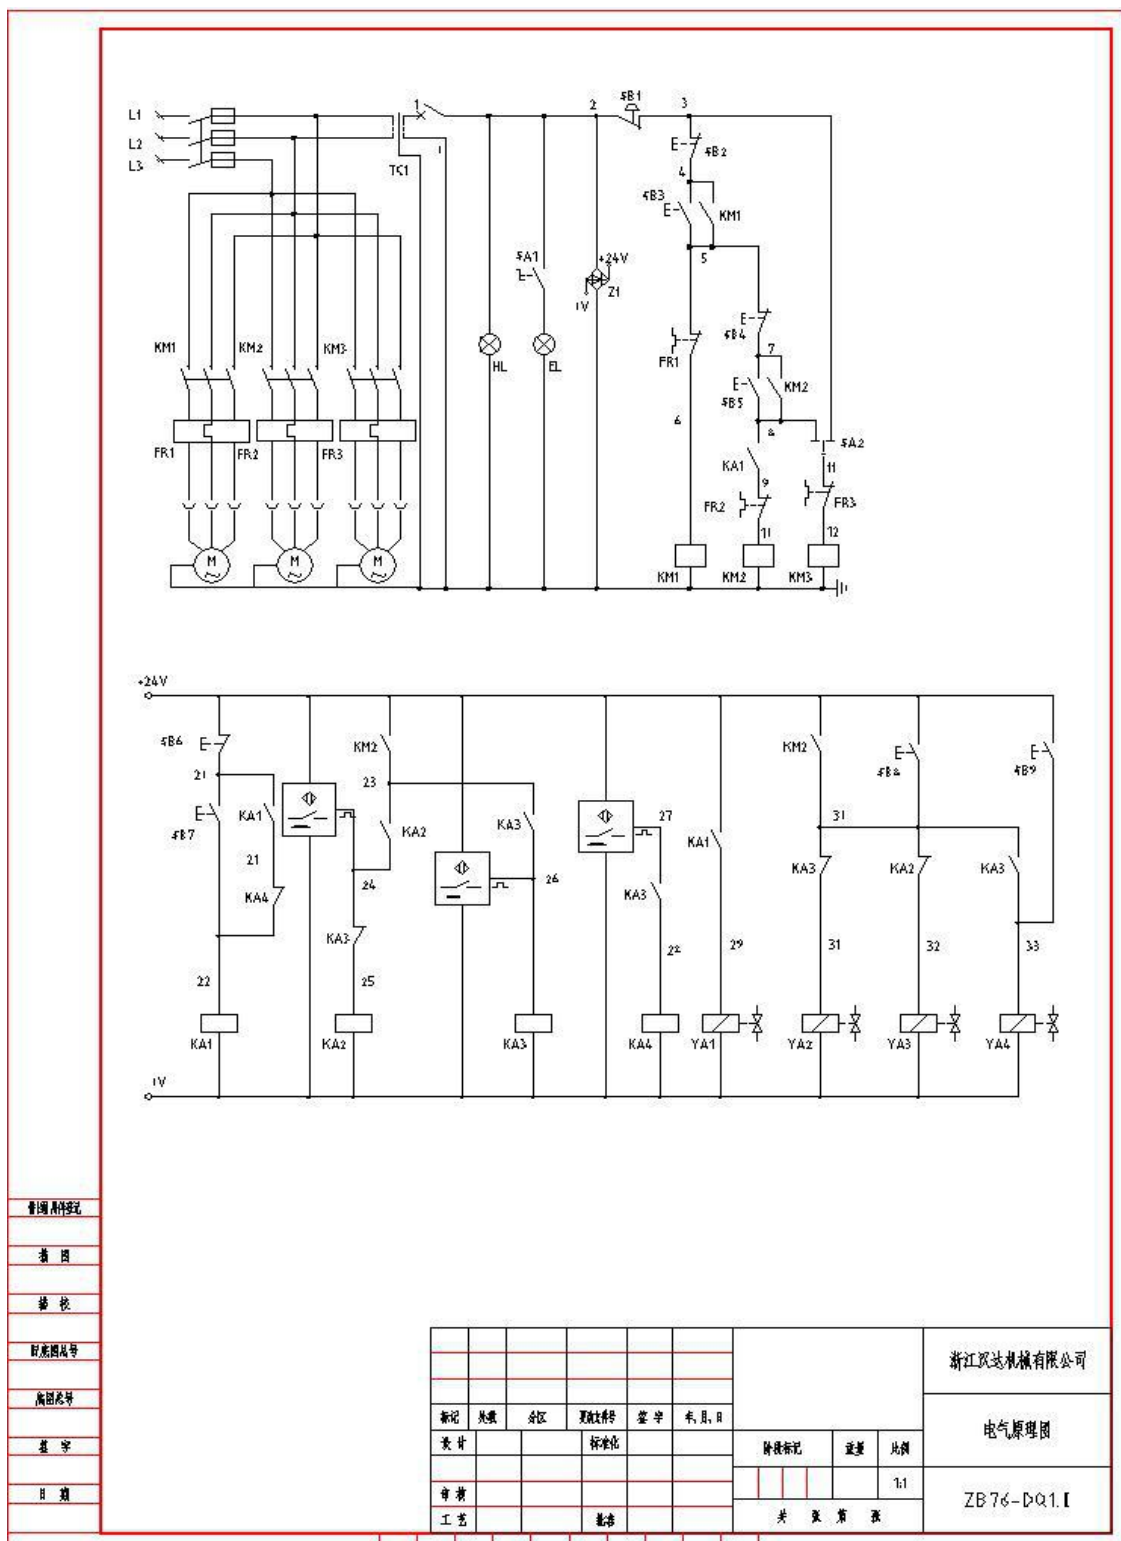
L1
L2
L3
TC1
1
1
2
SB1
3
SB2
4
SB3
KM1
5
SA1
+24V
1V
Z1
KM1
KM2
KM3
HL
EL
FR1
SB4
7
KM2
SB5
6
8
SA2
FR1
FR2
FR3
KA1
9
FR2
11
FR3
11
12
KM1
KM2
KM3
M
M
M

+24V
SB6
21
SB7
KA1
21
KA4
22
KA1
KM2
23
KA2
24
KA3
25
KA2
KA3
26
KA3
27
KA3
28
KA4
KA1
29
YA1
KM2
31
KA3
31
YA2
SB8
KA2
32
YA3
SB9
KA3
33
YA4
1V

借通用件登记
描 图
描 校
旧底图总号
底图总号
签 字
日 期

| 标记 | 处数 | 分区 | 更改文件号 | 签 字 | 年,月,日 |
|---|---|---|---|---|---|
| 设 计 | | | 标准化 | | |
| 审 核 | | | | | |
| 工 艺 | | | 批准 | | |

| 阶段标记 | 重量 | 比例 |
|---|---|---|
| | | 1:1 |
| 共 张 第 张 | | |

浙江汉达机械有限公司
电气原理图
ZB76-DQ1.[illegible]